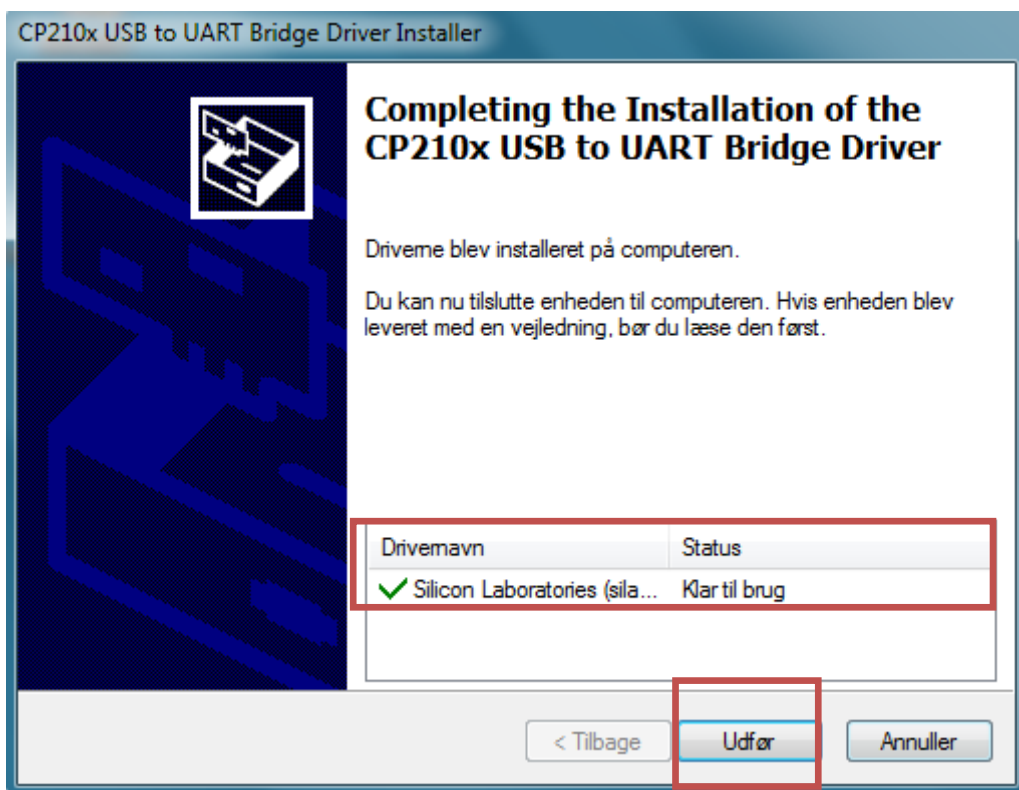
CP210x USB to UART Bridge Driver Installer

Completing the Installation of the CP210x USB to UART Bridge Driver

Driverne blev installeret på computeren.

Du kan nu tilslutte enheden til computeren. Hvis enheden blev leveret med en vejledning, bør du læse den først.

| Drivernavn | Status |
|---|---|
| Silicon Laboratories (sila... | Klar til brug |

< Tilbage

Udfør

Annuller